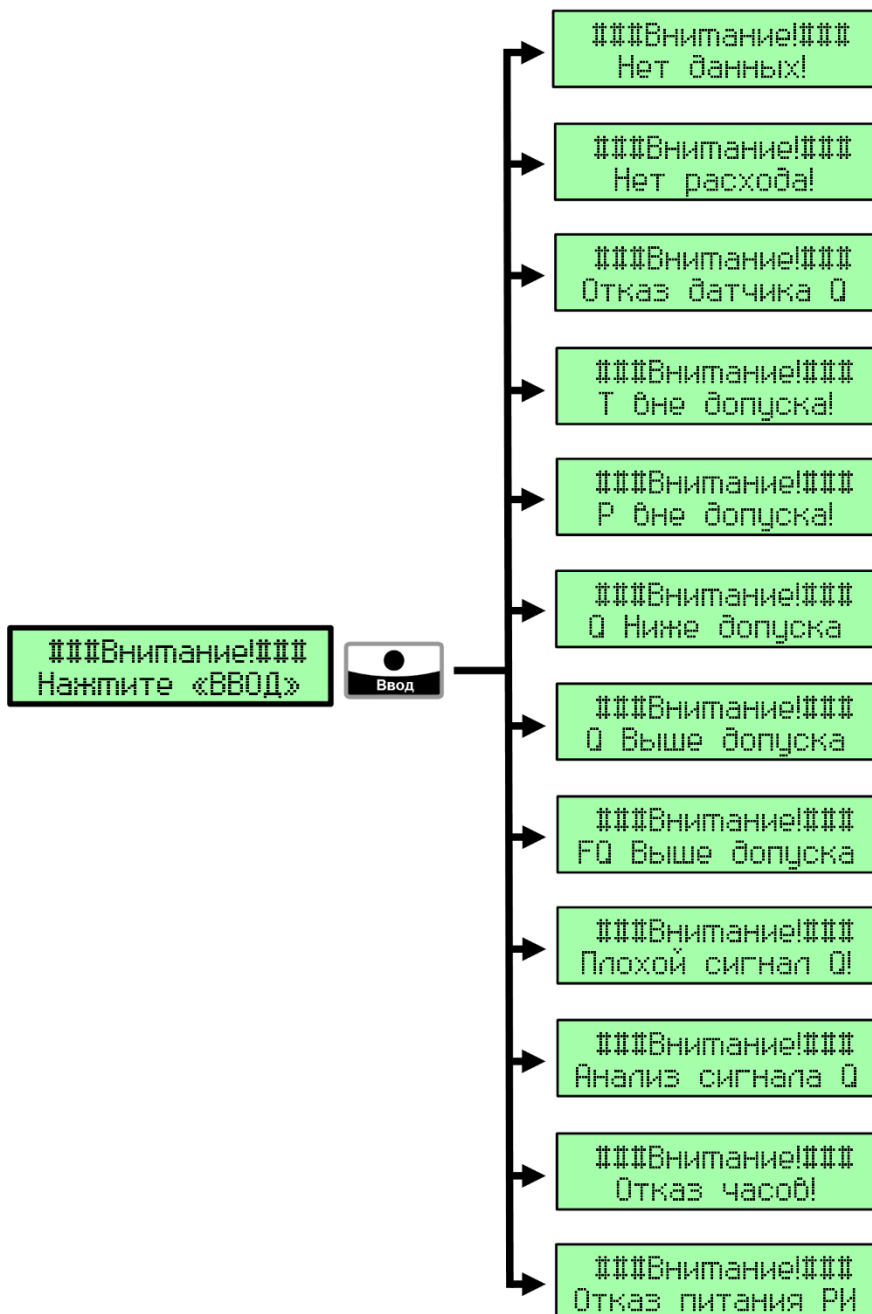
###Внимание!###
Нажмите «ВВОД»

Ввод

###Внимание!###
Нет данных!

###Внимание!###
Нет расхода!

###Внимание!###
Отказ датчика Q

###Внимание!###
T вне допуска!

###Внимание!###
P вне допуска!

###Внимание!###
Q Ниже допуска

###Внимание!###
Q Выше допуска

###Внимание!###
FQ Выше допуска

###Внимание!###
Плохой сигнал Q!

###Внимание!###
Анализ сигнала Q

###Внимание!###
Отказ часов!

###Внимание!###
Отказ питания РИ